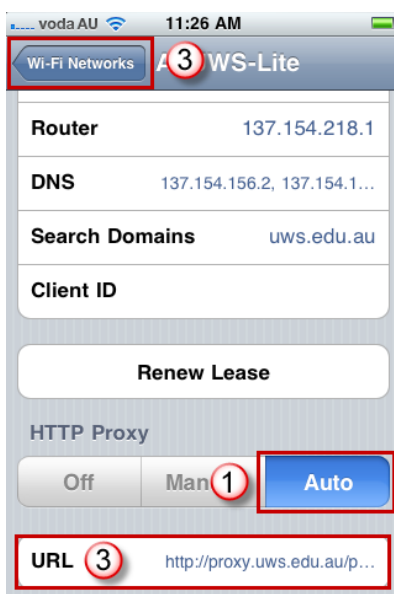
voda AU 11:26 AM

Wi-Fi Networks 3 A WS-Lite

Router 137.154.218.1

DNS 137.154.156.2, 137.154.1...

Search Domains uws.edu.au

Client ID

Renew Lease

HTTP Proxy

Off Man 1 Auto

URL 3 http://proxy.uws.edu.au/p...